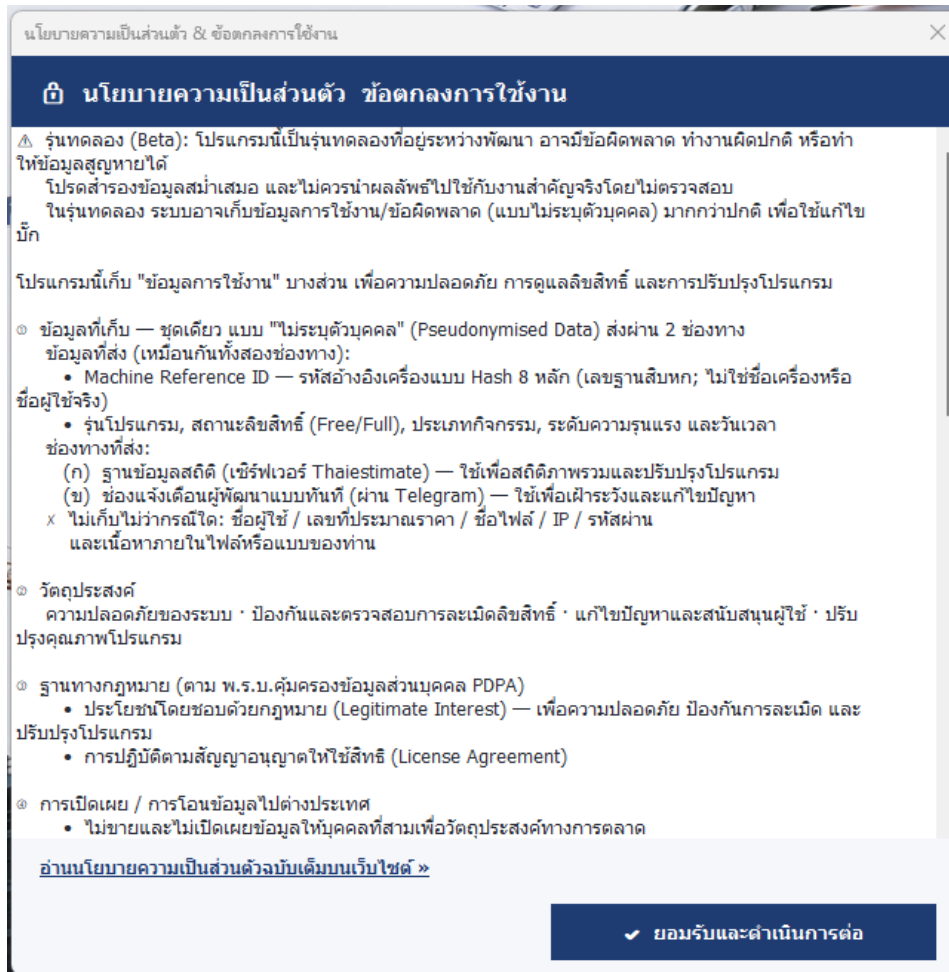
นโยบายความเป็นส่วนตัว & ข้อตกลงการใช้งาน

นโยบายความเป็นส่วนตัว ข้อตกลงการใช้งาน

⚠ รุ่นทดลอง (Beta): โปรแกรมนี้เป็นรุ่นทดลองที่อยู่ระหว่างพัฒนา อาจมีข้อผิดพลาด ทำงานผิดปกติ หรือทำให้ข้อมูลสูญหายได้
โปรดสำรองข้อมูลสม่ำเสมอ และไม่ควรนำผลลัพธ์ไปใช้กับงานสำคัญจริงโดยไม่ตรวจสอบ
ในรุ่นทดลอง ระบบอาจเก็บข้อมูลการใช้งาน/ข้อผิดพลาด (แบบไม่ระบุตัวบุคคล) มากกว่าปกติ เพื่อใช้แก้ไขบั๊ก

โปรแกรมนี้เก็บ "ข้อมูลการใช้งาน" บางส่วน เพื่อความปลอดภัย การดูแลลิขสิทธิ์ และการปรับปรุงโปรแกรม

① ข้อมูลที่เก็บ — ชุดเดียว แบบ "ไม่ระบุตัวบุคคล" (Pseudonymised Data) ส่งผ่าน 2 ช่องทาง
ข้อมูลที่ส่ง (เหมือนกันทั้งสองช่องทาง):
• Machine Reference ID — รหัสอ้างอิงเครื่องแบบ Hash 8 หลัก (เลขฐานสิบหก; ไม่ใช่ชื่อเครื่องหรือชื่อผู้ใช้จริง)
• รุ่นโปรแกรม, สถานะลิขสิทธิ์ (Free/Full), ประเภทกิจกรรม, ระดับความรุนแรง และวันเวลา
ช่องทางที่ส่ง:
(ก) ฐานข้อมูลสถิติ (เซิร์ฟเวอร์ Thaiestimate) — ใช้เพื่อสถิติภาพรวมและปรับปรุงโปรแกรม
(ข) ช่องแจ้งเตือนผู้พัฒนาแบบทันที (ผ่าน Telegram) — ใช้เพื่อเฝ้าระวังและแก้ไขปัญหา
✗ ไม่เก็บไม่ว่ากรณีใด: ชื่อผู้ใช้ / เลขที่ประมาณราคา / ชื่อไฟล์ / IP / รหัสผ่าน และเนื้อหาภายในไฟล์หรือแบบของท่าน

② วัตถุประสงค์
ความปลอดภัยของระบบ · ป้องกันและตรวจสอบการละเมิดลิขสิทธิ์ · แก้ไขปัญหาและสนับสนุนผู้ใช้ · ปรับปรุงคุณภาพโปรแกรม

③ ฐานทางกฎหมาย (ตาม พ.ร.บ.คุ้มครองข้อมูลส่วนบุคคล PDPA)
• ประโยชน์โดยชอบด้วยกฎหมาย (Legitimate Interest) — เพื่อความปลอดภัย ป้องกันการละเมิด และปรับปรุงโปรแกรม
• การปฏิบัติตามสัญญาอนุญาตให้ใช้สิทธิ (License Agreement)

④ การเปิดเผย / การโอนข้อมูลไปต่างประเทศ
• ไม่ขายและไม่เปิดเผยข้อมูลให้บุคคลที่สามเพื่อวัตถุประสงค์ทางการตลาด

อ่านนโยบายความเป็นส่วนตัวฉบับเต็มบนเว็บไซต์ »

✔ ยอมรับและดำเนินการต่อ